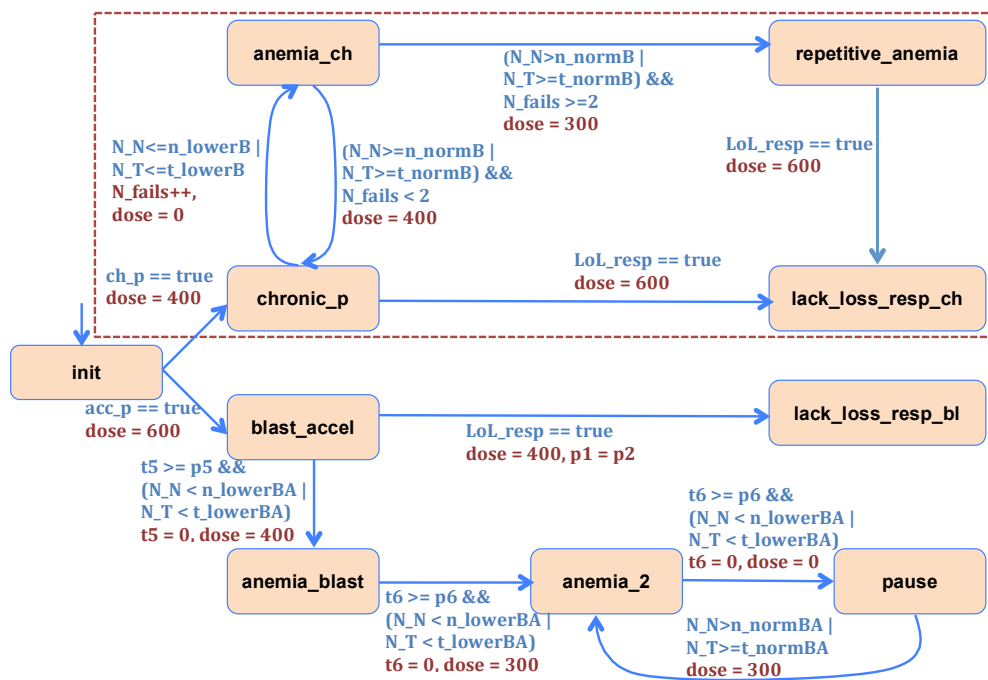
anemia_ch

repetitive_anemia

(N_N>n_normB | N_T>=t_normB) && N_fails >=2
dose = 300

N_N<=n_lowerB | N_T<=t_lowerB
N_fails++, dose = 0

(N_N>=n_normB | N_T>=t_normB) && N_fails < 2
dose = 400

LoL_resp == true
dose = 600

ch_p == true
dose = 400

chronic_p

LoL_resp == true
dose = 600

lack_loss_resp_ch

init

acc_p == true
dose = 600

blast_accel

lack_loss_resp_bl

LoL_resp == true
dose = 400, p1 = p2

t5 >= p5 && (N_N < n_lowerBA | N_T < t_lowerBA)
t5 = 0, dose = 400

t6 >= p6 && (N_N < n_lowerBA | N_T < t_lowerBA)
t6 = 0, dose = 0

anemia_blast

anemia_2

pause

t6 >= p6 && (N_N < n_lowerBA | N_T < t_lowerBA)
t6 = 0, dose = 300

N_N>n_normBA | N_T>=t_normBA
dose = 300